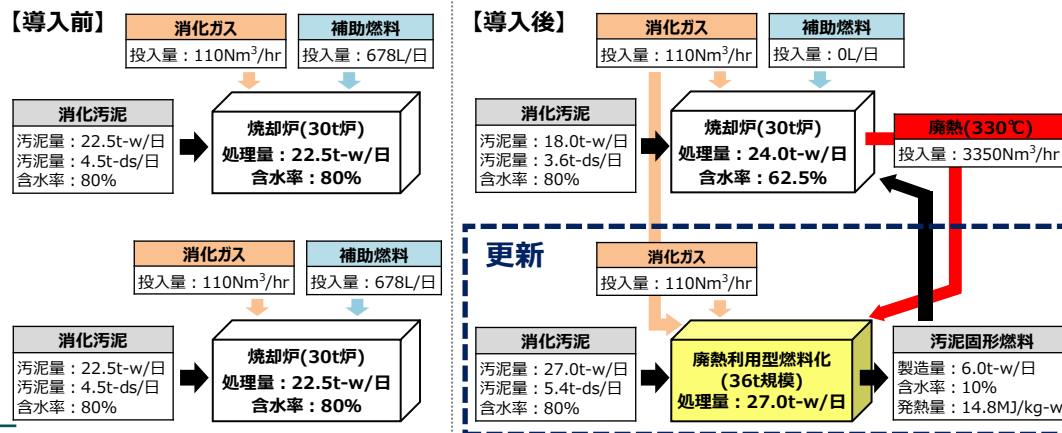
【導入前】

消化ガス
投入量：110Nm$^3$/hr

補助燃料
投入量：678L/日

消化汚泥
汚泥量：22.5t-w/日
汚泥量：4.5t-ds/日
含水率：80%

焼却炉(30t炉)
処理量：22.5t-w/日
含水率：80%

消化ガス
投入量：110Nm$^3$/hr

補助燃料
投入量：678L/日

消化汚泥
汚泥量：22.5t-w/日
汚泥量：4.5t-ds/日
含水率：80%

焼却炉(30t炉)
処理量：22.5t-w/日
含水率：80%

【導入後】

消化ガス
投入量：110Nm$^3$/hr

補助燃料
投入量：0L/日

消化汚泥
汚泥量：18.0t-w/日
汚泥量：3.6t-ds/日
含水率：80%

焼却炉(30t炉)
処理量：24.0t-w/日
含水率：62.5%

廃熱(330℃)
投入量：3350Nm$^3$/hr

更新

消化ガス
投入量：110Nm$^3$/hr

消化汚泥
汚泥量：27.0t-w/日
汚泥量：5.4t-ds/日
含水率：80%

廃熱利用型燃料化
(36t規模)
処理量：27.0t-w/日

汚泥固形燃料
製造量：6.0t-w/日
含水率：10%
発熱量：14.8MJ/kg-w